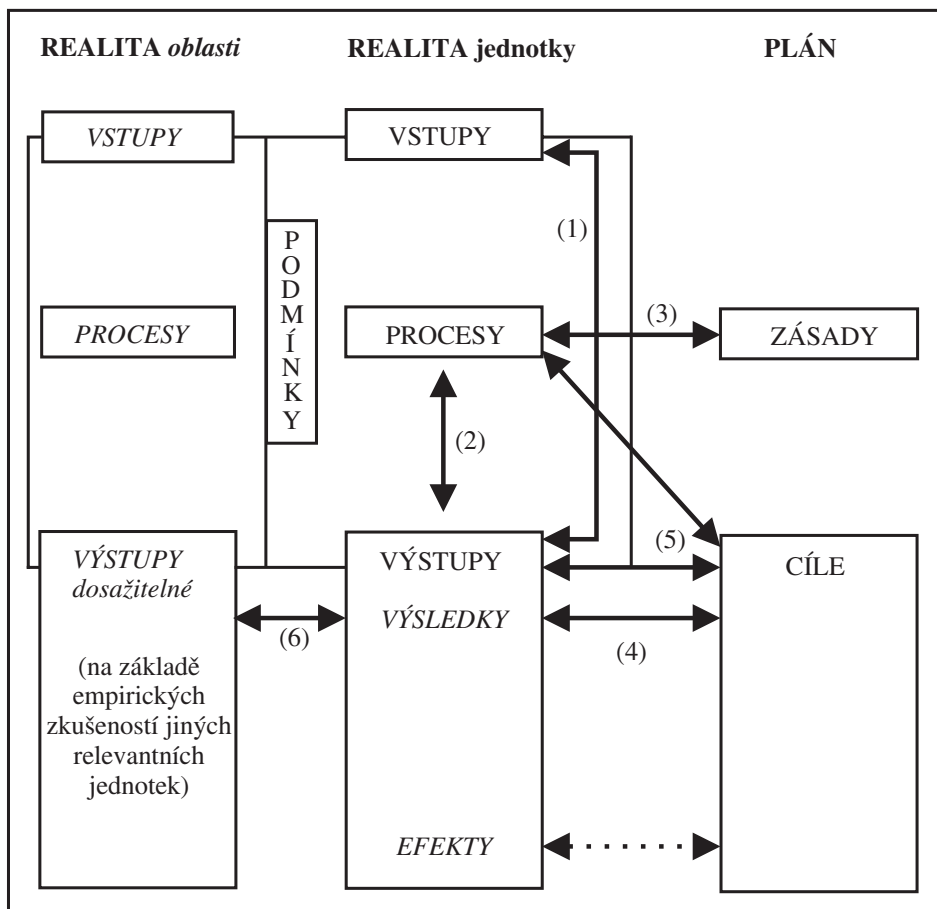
REALITA *oblasti*

REALITA jednotky

PLÁN

*VSTUPY*

VSTUPY

(1)

PODMÍNKY

*PROCESY*

PROCESY

(3)

ZÁSADY

(2)

(5)

*VÝSTUPY dosažitelné*

(na základě empirických zkušeností jiných relevantních jednotek)

VÝSTUPY

CÍLE

(6)

*VÝSLEDKY*

(4)

*EFEKTY*